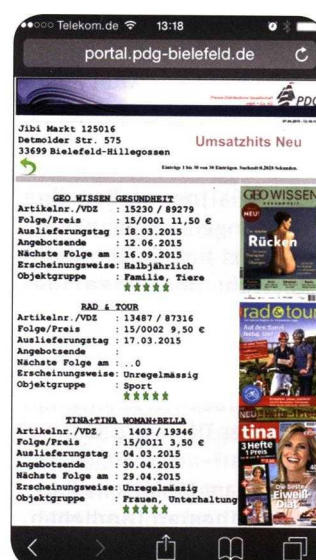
Telekom.de 13:18

portal.pdg-bielefeld.de

PDG

Jibi Markt 125016
Detmolder Str. 575
33699 Bielefeld-Hillegossen

Umsatzhits Neu

Einträge 1 bis 10 von 10 Einträgen. Suchzeit 0,2028 Sekunden.

GEO WISSEN GESUNDHEIT
Artikelnr./VDZ : 15230 / 89279
Folge/Preis : 15/0001 11,50 €
Auslieferungstag : 18.03.2015
Angebotsende : 12.06.2015
Nächste Folge am : 16.09.2015
Erscheinungsweise: Halbjährlich
Objektgruppe : Familie, Tiere

GEO WISSEN
NEU!
Rücken

RAD & TOUR
Artikelnr./VDZ : 13487 / 87316
Folge/Preis : 15/0002 9,50 €
Auslieferungstag : 17.03.2015
Angebotsende :
Nächste Folge am : ..0
Erscheinungsweise: Unregelmässig
Objektgruppe : Sport

rad&tour

TINA+TINA WOMAN+BELLA
Artikelnr./VDZ : 1403 / 19346
Folge/Preis : 15/0011 3,50 €
Auslieferungstag : 04.03.2015
Angebotsende : 30.04.2015
Nächste Folge am : 29.04.2015
Erscheinungsweise: Unregelmässig
Objektgruppe : Frauen, Unterhaltung

tina
3 Hefte
1 Preis
Eiweiß-Diät